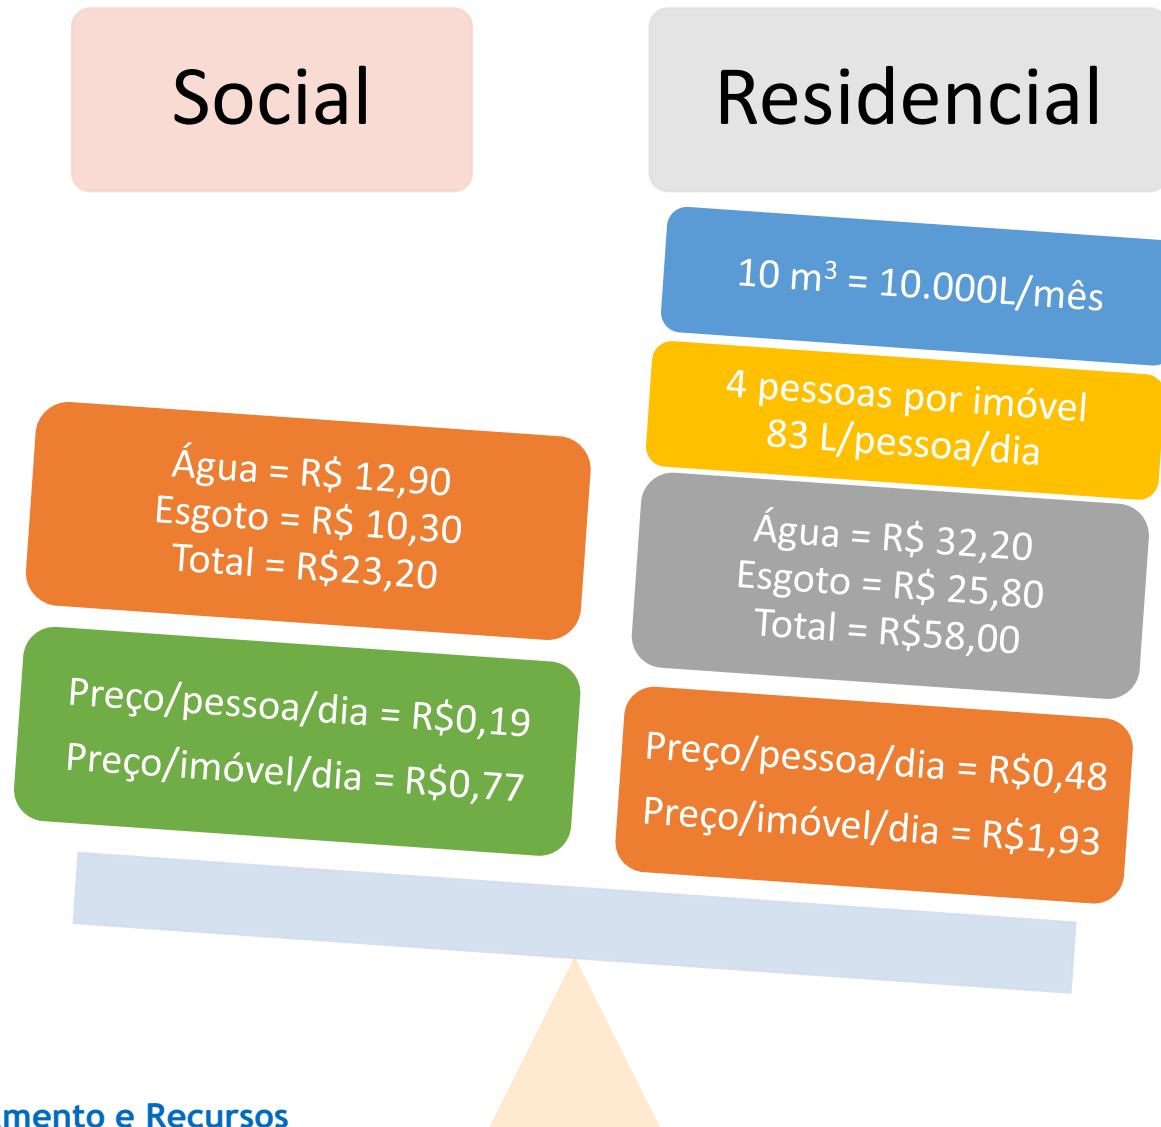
Social

Residencial

10 m$^3$ = 10.000L/mês

4 pessoas por imóvel
83 L/pessoa/dia

Água = R$ 12,90
Esgoto = R$ 10,30
Total = R$23,20

Água = R$ 32,20
Esgoto = R$ 25,80
Total = R$58,00

Preço/pessoa/dia = R$0,19
Preço/imóvel/dia = R$0,77

Preço/pessoa/dia = R$0,48
Preço/imóvel/dia = R$1,93

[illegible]mento e Recursos